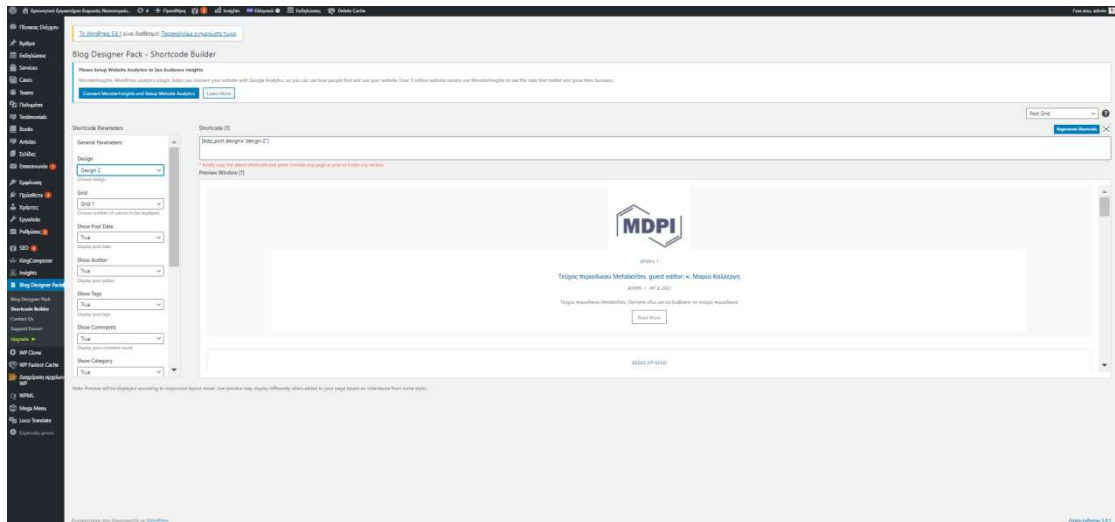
Εργαστήριο Εφαρμογών Βιοχημείας Νανοϋλικών 4 + Προσθήκη 1 Insights Ελληνικά Ενδείξεις Delete Cache

Γεια σου, admin

Πίνακας Ελέγχου
Άρθρα
Πολυμέσα
Services
Cases
Teams
Πελάτες
Testimonials
Books
Articles
Σελίδες
Σχόλια
Εμφάνιση
Πρόσθετα
Χρήστες
Εργαλεία
Ρυθμίσεις
SEO
KingComposer
Insights
Blog Designer Pack
Blog Designer Pack
Shortcode Builder
Contact Us
Support Forum
Upgrade
WP Clone
WP Fastest Cache
WPML
Mega Menu
Loco Translate
Σύμπτυξη μενού

Το WordPress 5.8.1 είναι διαθέσιμο! Παρακαλούμε ενημερώστε τώρα.

Blog Designer Pack - Shortcode Builder

Please Setup Website Analytics to See Audience Insights

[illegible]

Connect MonsterInsights and Setup Website Analytics   Learn More

Post Grid

Shortcode Parameters

General Parameters

Design
Design 2
Choose design.

Grid
Grid 1
Choose number of column to be displayed.

Show Post Date
True
Display post date.

Show Author
True
Display post author.

Show Tags
True
Display post tags.

Show Comments
True
Display post comment count.

Show Category
True

Shortcode [?]
Regenerate Shortcode

[bdp_post design="design-2"]

* Kindly copy the above shortcode and paste it inside any page or post or inside any section.

Preview Window [?]

MDPI

ΑΡΘΡΑ 1

Τεύχος περιοδικού Metabolites, guest editor: κ. Μαρία Καλλέργη

ADMIN / ΙΟΥΛ 8, 2021

Τεύχος περιοδικού Metabolites. Πατήστε εδώ για να διαβάσετε το τεύχος περιοδικού.

Read More

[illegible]

Note: Preview will be displayed according to responsive layout mode. Live preview may display differently when added to your page based on inheritance from some styles.

Ευχαριστούμε που δημιουργείτε με WordPress.

Λήψη έκδοσης 5.8.1